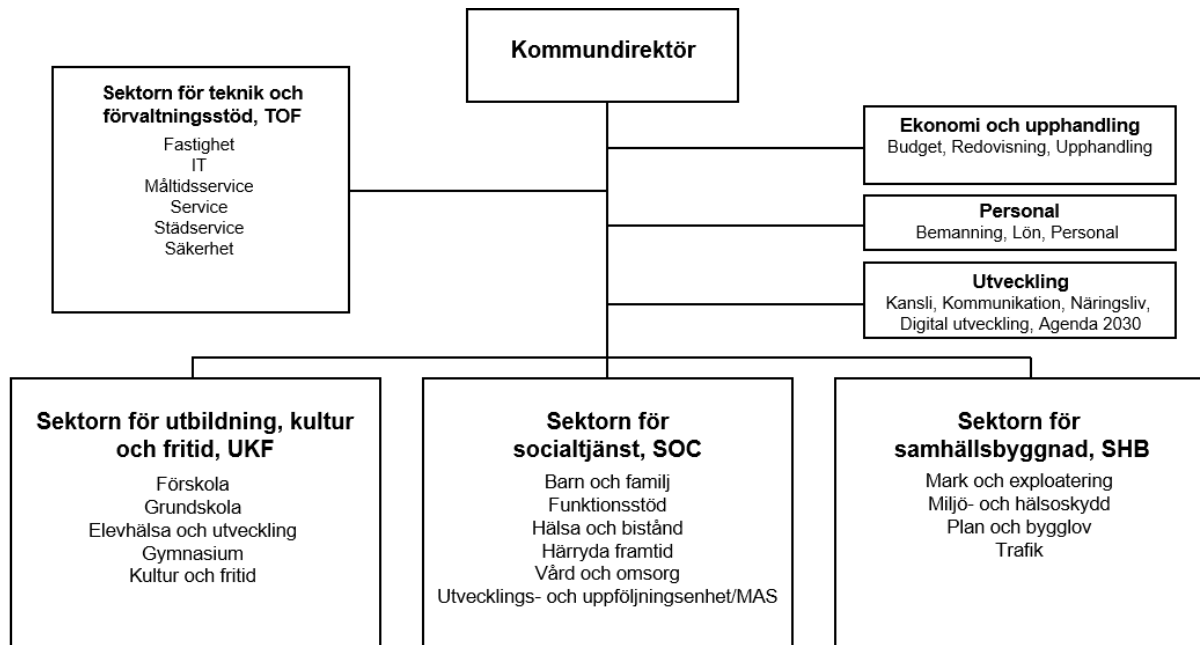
Kommundirektör

Sektorn för teknik och förvaltningsstöd, TOF
Fastighet
IT
Måltidsservice
Service
Städservice
Säkerhet

Ekonomi och upphandling
Budget, Redovisning, Upphandling

Personal
Bemanning, Lön, Personal

Utveckling
Kansli, Kommunikation, Näringsliv, Digital utveckling, Agenda 2030

Sektorn för utbildning, kultur och fritid, UKF
Förskola
Grundskola
Elevhälsa och utveckling
Gymnasium
Kultur och fritid

Sektorn för socialtjänst, SOC
Barn och familj
Funktionsstöd
Hälsa och bistånd
Härryda framtid
Vård och omsorg
Utvecklings- och uppföljningsenhet/MAS

Sektorn för samhällsbyggnad, SHB
Mark och exploatering
Miljö- och hälsoskydd
Plan och bygglov
Trafik